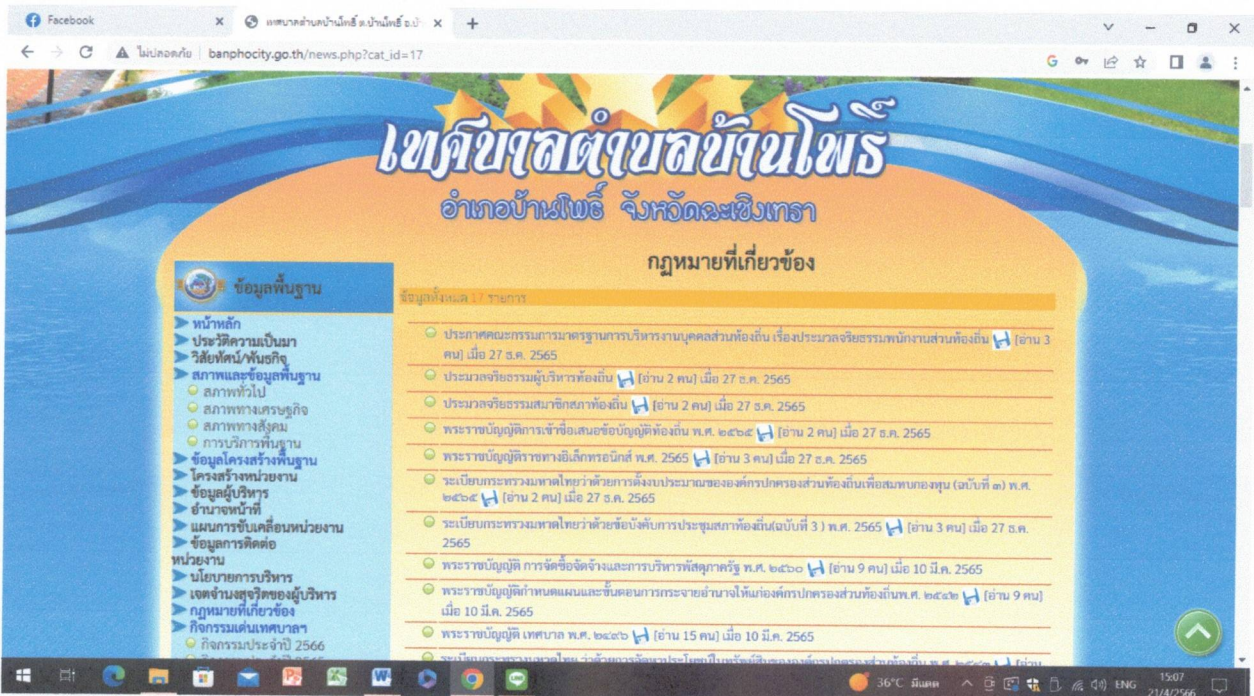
Facebook
เทศบาลตำบลบ้านโพธิ์ อ.บ้านโพธิ์ จ.บ้
ไม่ปลอดภัย | banphocity.go.th/news.php?cat_id=17

เทศบาลตำบลบ้านโพธิ์
อำเภอบ้านโพธิ์ จังหวัดฉะเชิงเทรา

ข้อมูลพื้นฐาน
หน้าหลัก
ประวัติความเป็นมา
วิสัยทัศน์/พันธกิจ
สภาพและข้อมูลพื้นฐาน
สภาพทั่วไป
สภาพทางเศรษฐกิจ
สภาพทางสังคม
การบริการพื้นฐาน
ข้อมูลโครงสร้างพื้นฐาน
โครงสร้างหน่วยงาน
ข้อมูลผู้บริหาร
อำนาจหน้าที่
แผนการขับเคลื่อนหน่วยงาน
ข้อมูลการติดต่อหน่วยงาน
นโยบายการบริหาร
เจตจำนงสุจริตของผู้บริหาร
กฎหมายที่เกี่ยวข้อง
กิจกรรมเด่นเทศบาลฯ
กิจกรรมประจำปี 2566

กฎหมายที่เกี่ยวข้อง
ข้อมูลทั้งหมด 17 รายการ
ประกาศคณะกรรมการมาตรฐานการบริหารงานบุคคลส่วนท้องถิ่น เรื่องประมวลจริยธรรมพนักงานส่วนท้องถิ่น [อ่าน 3 คน] เมื่อ 27 ธ.ค. 2565
ประมวลจริยธรรมผู้บริหารท้องถิ่น [อ่าน 2 คน] เมื่อ 27 ธ.ค. 2565
ประมวลจริยธรรมสมาชิกสภาท้องถิ่น [อ่าน 2 คน] เมื่อ 27 ธ.ค. 2565
พระราชบัญญัติการเข้าชื่อเสนอข้อบัญญัติท้องถิ่น พ.ศ. ๒๕๖๕ [อ่าน 2 คน] เมื่อ 27 ธ.ค. 2565
พระราชบัญญัติธุรกรรมทางอิเล็กทรอนิกส์ พ.ศ. 2565 [อ่าน 3 คน] เมื่อ 27 ธ.ค. 2565
ระเบียบกระทรวงมหาดไทยว่าด้วยการตั้งงบประมาณขององค์กรปกครองส่วนท้องถิ่นเพื่อสมทบกองทุน (ฉบับที่ ๓) พ.ศ. ๒๕๖๔ [อ่าน 2 คน] เมื่อ 27 ธ.ค. 2565
ระเบียบกระทรวงมหาดไทยว่าด้วยข้อบังคับการประชุมสภาท้องถิ่น(ฉบับที่ 3 ) พ.ศ. 2565 [อ่าน 3 คน] เมื่อ 27 ธ.ค. 2565
พระราชบัญญัติ การจัดซื้อจัดจ้างและการบริหารพัสดุภาครัฐ พ.ศ. ๒๕๖๐ [อ่าน 9 คน] เมื่อ 10 มี.ค. 2565
พระราชบัญญัติกำหนดแผนและขั้นตอนการกระจายอำนาจให้แก่องค์กรปกครองส่วนท้องถิ่นพ.ศ. ๒๕๔๒ [อ่าน 9 คน] เมื่อ 10 มี.ค. 2565
พระราชบัญญัติ เทศบาล พ.ศ. ๒๔๙๖ [อ่าน 15 คน] เมื่อ 10 มี.ค. 2565
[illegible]

36°C มีแดด ENG 15:07 21/4/2566